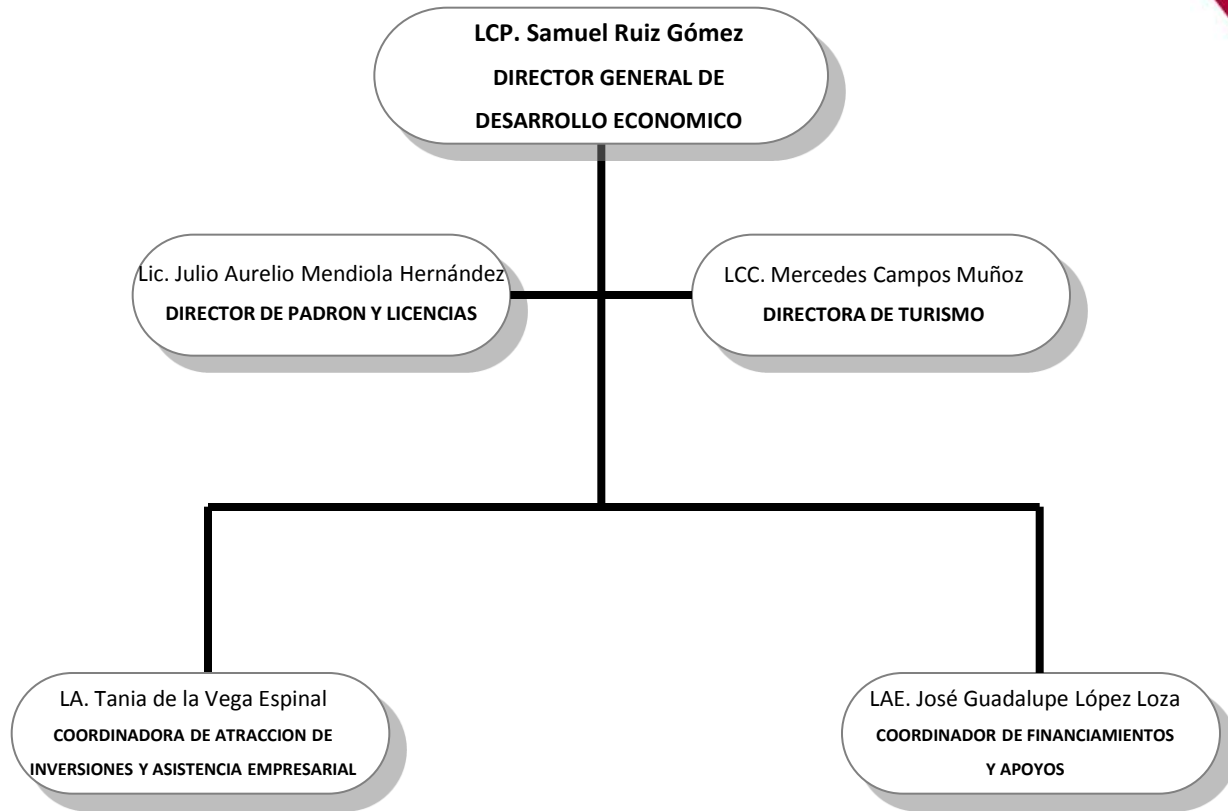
LCP. Samuel Ruiz Gómez
DIRECTOR GENERAL DE DESARROLLO ECONOMICO

Lic. Julio Aurelio Mendiola Hernández
DIRECTOR DE PADRON Y LICENCIAS

LCC. Mercedes Campos Muñoz
DIRECTORA DE TURISMO

LA. Tania de la Vega Espinal
COORDINADORA DE ATRACCION DE INVERSIONES Y ASISTENCIA EMPRESARIAL

LAE. José Guadalupe López Loza
COORDINADOR DE FINANCIAMIENTOS Y APOYOS